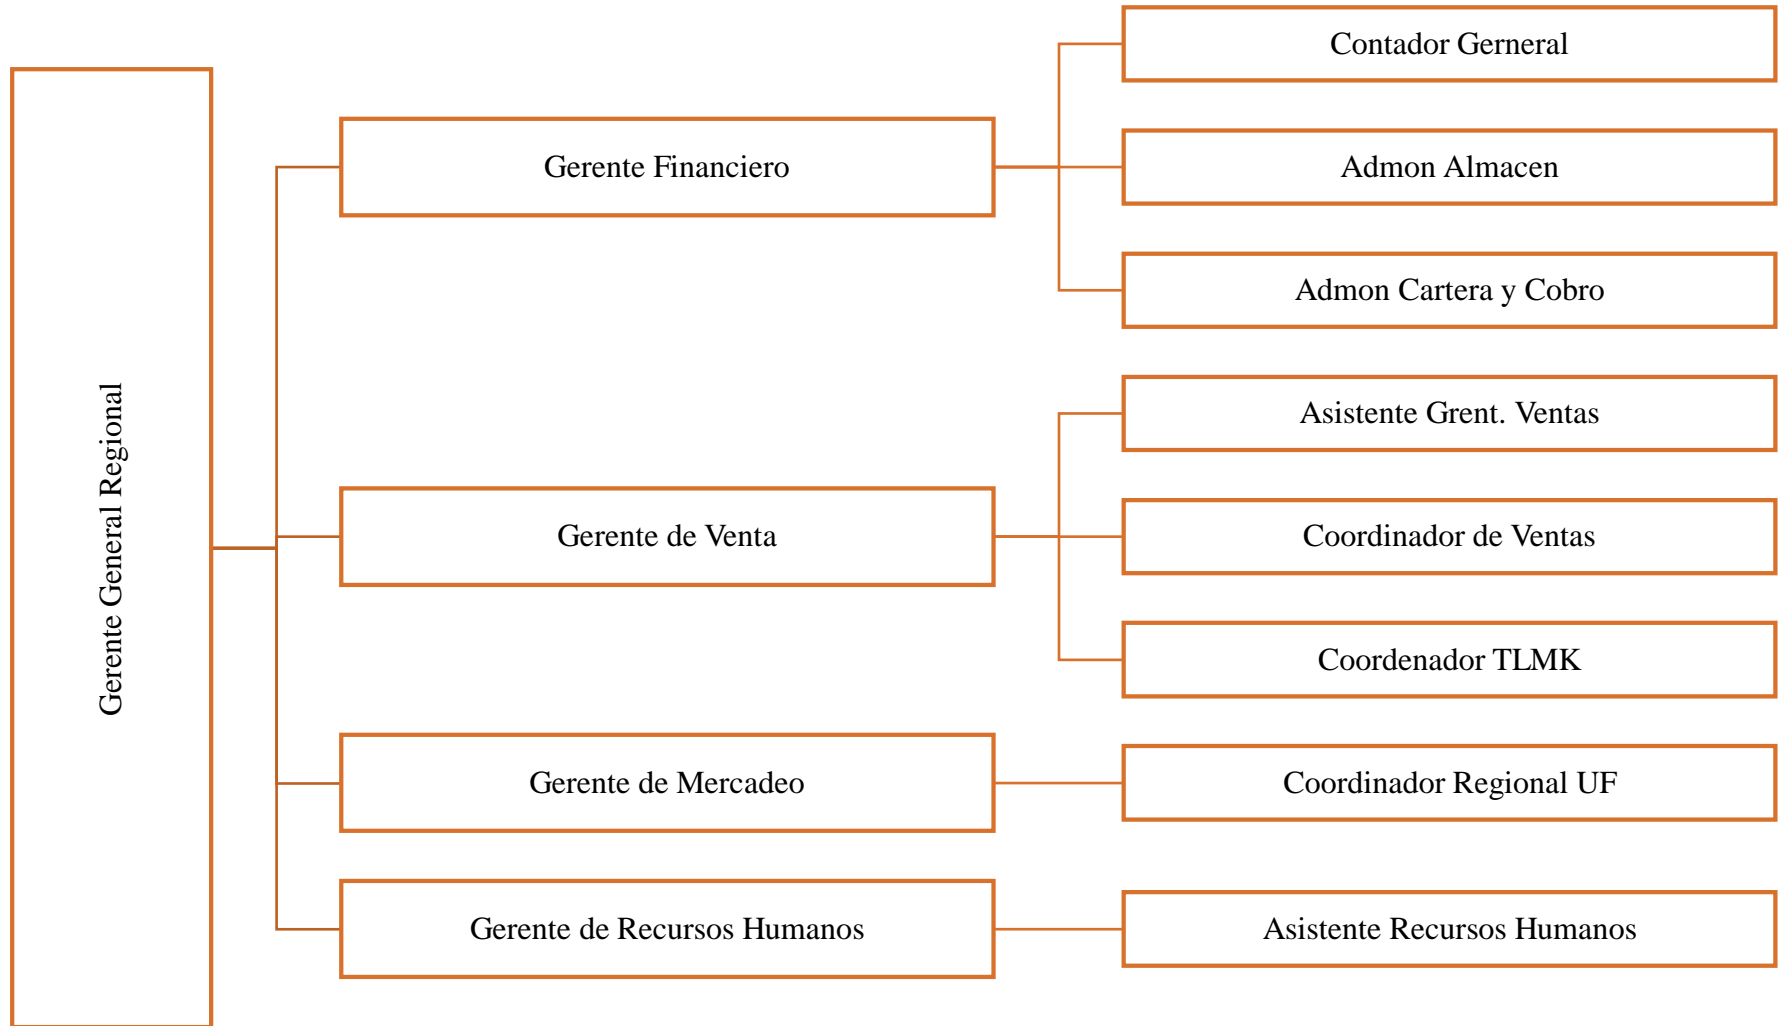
Gerente General Regional

Gerente Financiero

Contador Gerneral

Admon Almacen

Admon Cartera y Cobro

Gerente de Venta

Asistente Grent. Ventas

Coordinador de Ventas

Coordenador TLMK

Gerente de Mercadeo

Coordinador Regional UF

Gerente de Recursos Humanos

Asistente Recursos Humanos